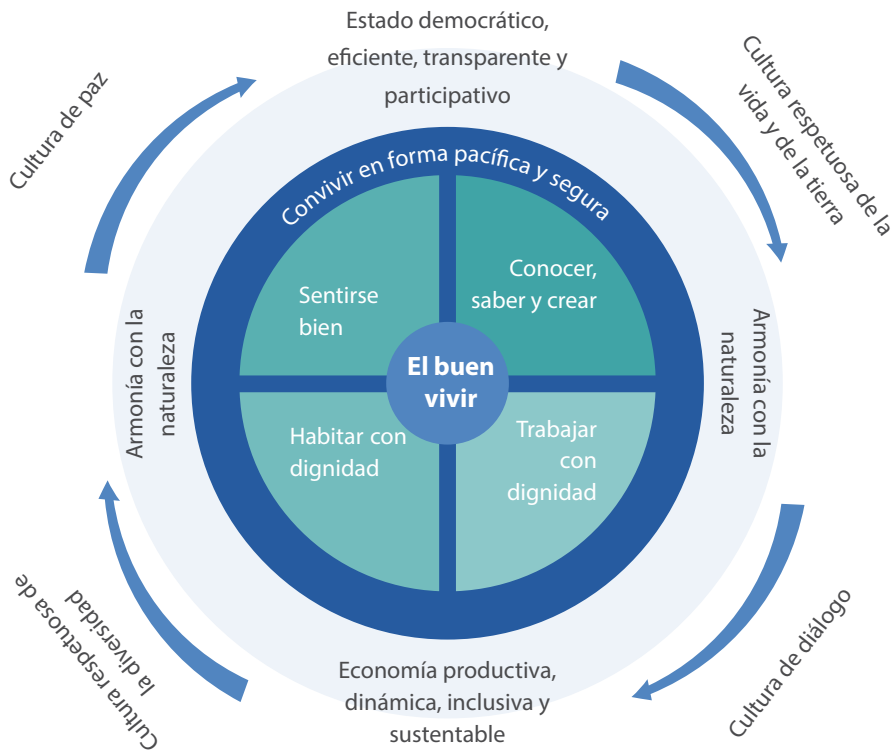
Estado democrático, eficiente, transparente y participativo

Cultura de paz

Cultura respetuosa de la vida y de la tierra

Convivir en forma pacífica y segura

Sentirse bien

Conocer, saber y crear

El buen vivir

Habitar con dignidad

Trabajar con dignidad

Armonía con la naturaleza

Armonía con la naturaleza

Cultura respetuosa de la diversidad

Cultura de diálogo

Economía productiva, dinámica, inclusiva y sustentable